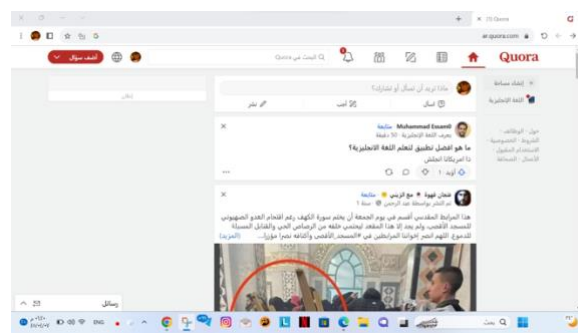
(70) Quora

ar.quora.com

Quora

البحث في Quora

أضف سؤال

إعلان

إنشاء مساحة

اللغة الإنجليزية

حول · الوظائف · الشروط · الخصوصية · الاستخدام المقبول · الأعمال · الصحافة

ماذا تريد أن تسأل أو تشارك؟

اسأل

أجب

نشر

Muhammad Essamii · متابعة
يعرف اللغة الإنجليزية · 30 دقيقة

ما هو افضل تطبيق لتعلم اللغة الانجليزية؟
دا امريكانا المعلش

أيد · 1

شجان قهوة · مع الزيتي · متابعة
تم النشر بواسطة عبد الرحمن · سنة 1

هذا المرابط المقدسي أقسم في يوم الجمعة أن يختم سورة الكهف رغم اقتحام العدو الصهيوني للمسجد الأقصى، ولم يجد إلا هذا المقعد ليختبئ خلفه من الرصاص الحي والقنابل المسيلة للدموع اللهم انصر اخواننا المرابطين في #المسجد_الأقصى وأكتافه نصرا مؤزرا... (المزيد)

رسائل

بحث